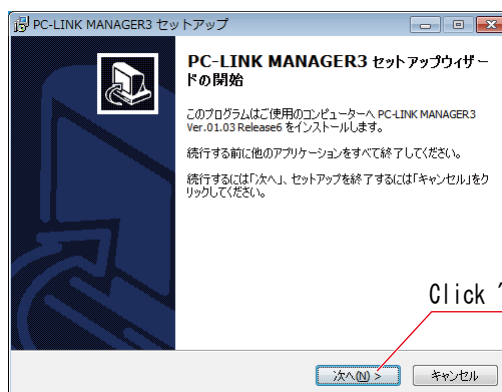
PC-LINK MANAGER3 セットアップ

PC-LINK MANAGER3 セットアップウィザードの開始

このプログラムはご使用のコンピューターへ PC-LINK MANAGER3 Ver.01.03 Release6 をインストールします。

続行する前に他のアプリケーションをすべて終了してください。

続行するには「次へ」、セットアップを終了するには「キャンセル」をクリックしてください。

Click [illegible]

次へ(N) >

キャンセル